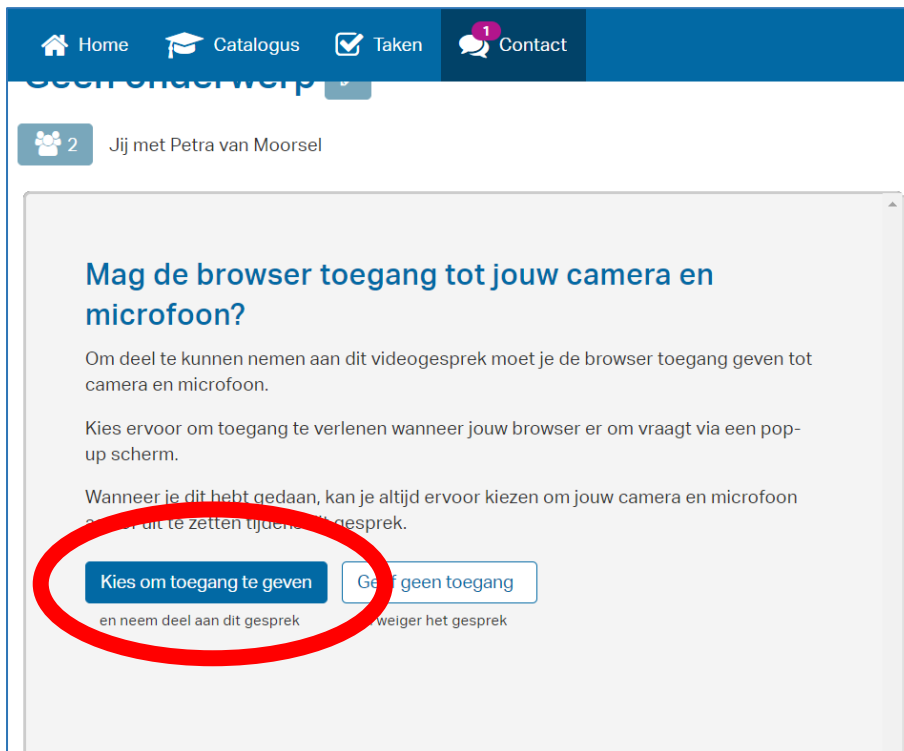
Home Catalogus Taken 1 Contact

Geen onderwerp

2 Jij met Petra van Moorsel

Mag de browser toegang tot jouw camera en microfoon?

Om deel te kunnen nemen aan dit videogesprek moet je de browser toegang geven tot camera en microfoon.

Kies ervoor om toegang te verlenen wanneer jouw browser er om vraagt via een pop-up scherm.

Wanneer je dit hebt gedaan, kan je altijd ervoor kiezen om jouw camera en microfoon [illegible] uit te zetten tijdens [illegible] gesprek.

Kies om toegang te geven
en neem deel aan dit gesprek

Ge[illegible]f geen toegang
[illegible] weiger het gesprek